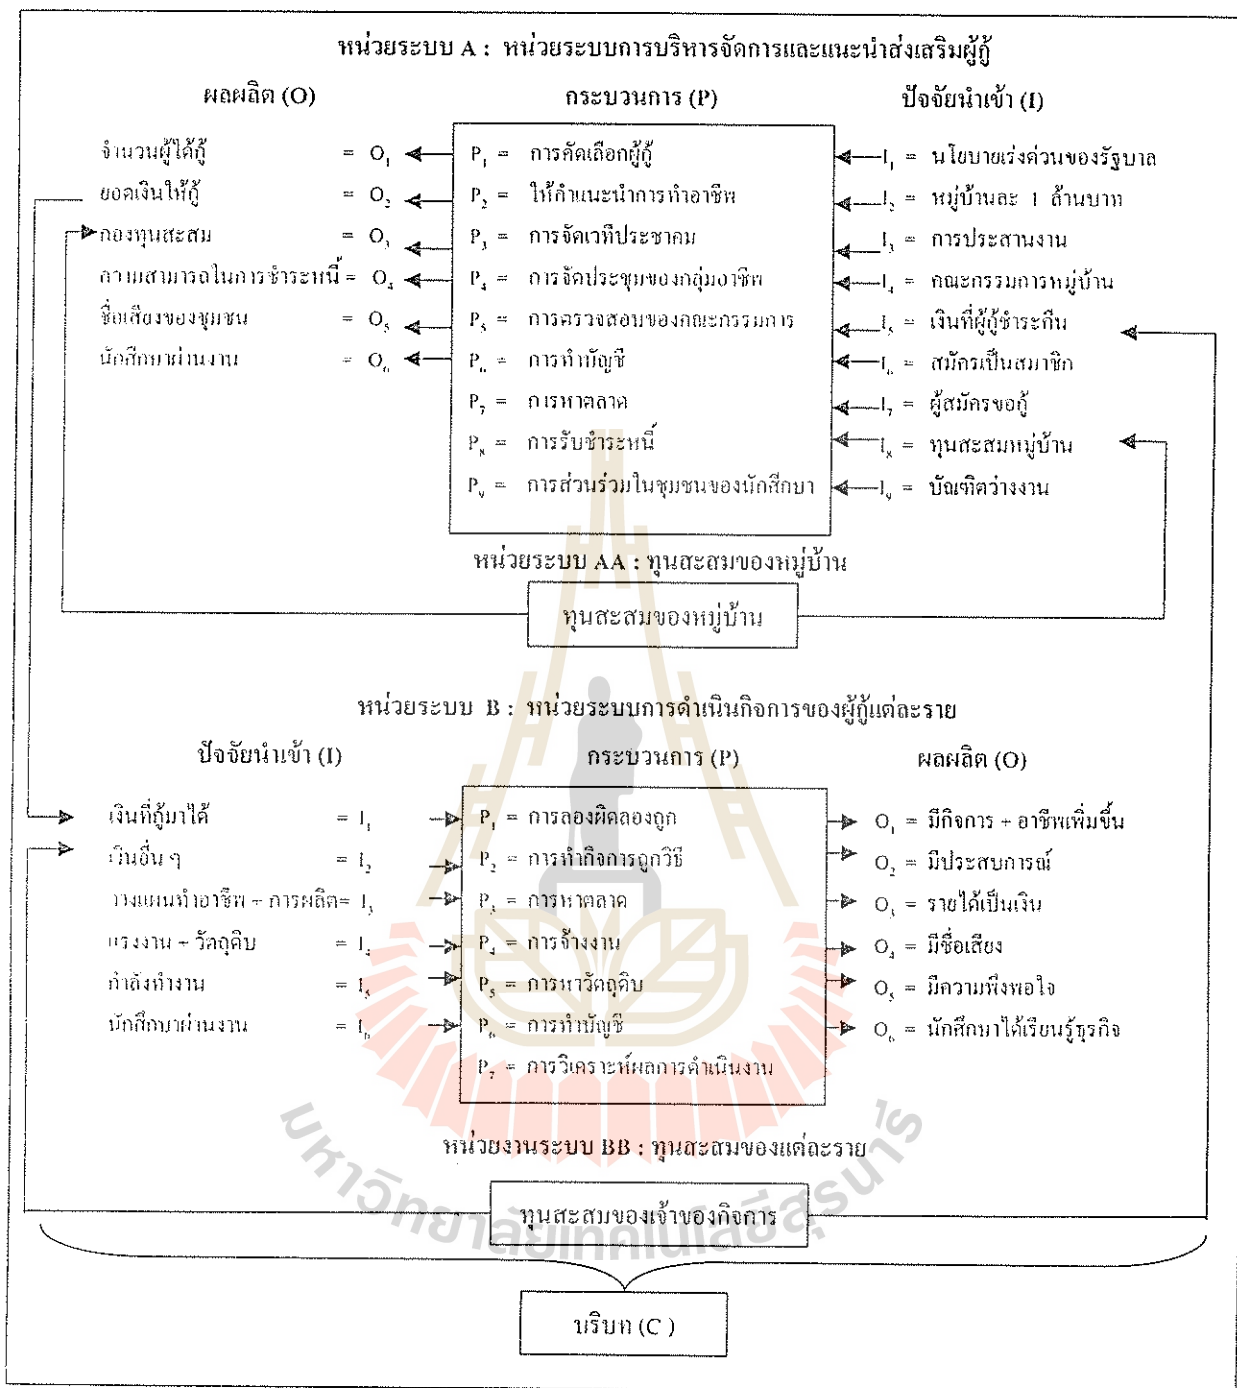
หน่วยระบบ A : หน่วยระบบการบริหารจัดการและแนะนำส่งเสริมผู้กู้

ผลผลิต (O)

กระบวนการ (P)

ปัจจัยนำเข้า (I)

จำนวนผู้ได้กู้ = $O_1$
ยอดเงินให้กู้ = $O_2$
กองทุนสะสม = $O_3$
ความสามารถในการชำระหนี้ = $O_4$
ชื่อเสียงของชุมชน = $O_5$
นักศึกษาผ่านงาน = $O_6$

$P_1$ = การคัดเลือกผู้กู้
$P_2$ = ให้คำแนะนำการทำอาชีพ
$P_3$ = การจัดเวทีประชาคม
$P_4$ = การจัดประชุมของกลุ่มอาชีพ
$P_5$ = การตรวจสอบของคณะกรรมการ
$P_6$ = การทำบัญชี
$P_7$ = การหาตลาด
$P_8$ = การรับชำระหนี้
$P_9$ = การส่วนร่วมในชุมชนของนักศึกษา

$I_1$ = นโยบายเร่งด่วนของรัฐบาล
$I_2$ = หมู่บ้านละ 1 ล้านบาท
$I_3$ = การประสานงาน
$I_4$ = คณะกรรมการหมู่บ้าน
$I_5$ = เงินที่ผู้กู้ชำระคืน
$I_6$ = สมัครเป็นสมาชิก
$I_7$ = ผู้สมัครขอกู้
$I_8$ = ทุนสะสมหมู่บ้าน
$I_9$ = บัณฑิตว่างงาน

หน่วยระบบ AA : ทุนสะสมของหมู่บ้าน

ทุนสะสมของหมู่บ้าน

หน่วยระบบ B : หน่วยระบบการดำเนินกิจการของผู้กู้แต่ละราย

ปัจจัยนำเข้า (I)

กระบวนการ (P)

ผลผลิต (O)

เงินที่กู้มาได้ = $I_1$
เงินอื่น ๆ = $I_2$
วางแผนทำอาชีพ - การผลิต = $I_3$
แรงงาน - วัตถุดิบ = $I_4$
กำลังทำงาน = $I_5$
นักศึกษาผ่านงาน = $I_6$

$P_1$ = การลองผิดลองถูก
$P_2$ = การทำกิจการถูกวิธี
$P_3$ = การหาตลาด
$P_4$ = การจ้างงาน
$P_5$ = การหาวัตถุดิบ
$P_6$ = การทำบัญชี
$P_7$ = การวิเคราะห์ผลการดำเนินงาน

$O_1$ = มีกิจการ - อาชีพเพิ่มขึ้น
$O_2$ = มีประสบการณ์
$O_3$ = รายได้เป็นเงิน
$O_4$ = มีชื่อเสียง
$O_5$ = มีความพึงพอใจ
$O_6$ = นักศึกษาได้เรียนรู้ธุรกิจ

หน่วยงานระบบ BB : ทุนสะสมของแต่ละราย

ทุนสะสมของเจ้าของกิจการ

บริบท (C)

มหาวิทยาลัยเทคโนโลยีสุรนารี